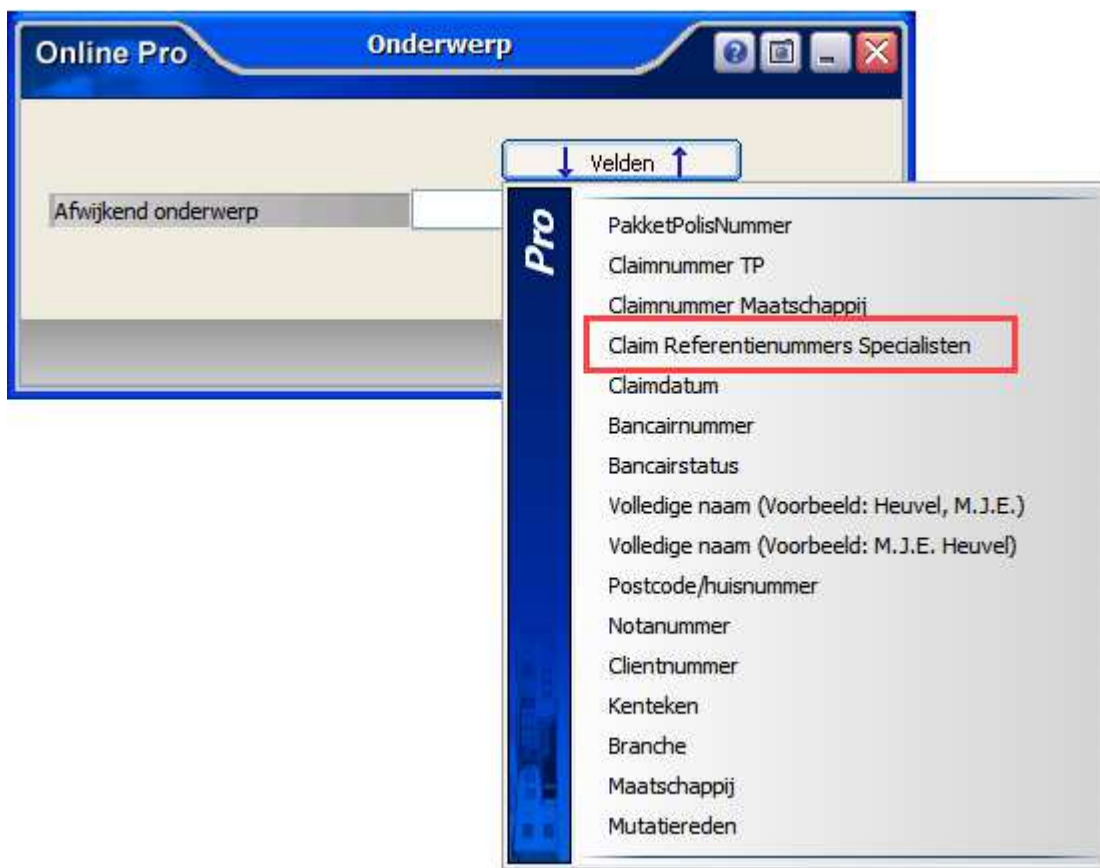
Online Pro

Onderwerp

Velden

Afwijkend onderwerp

Pro

PakketPolisNummer
Claimnummer TP
Claimnummer Maatschappij
Claim Referentienummers Specialisten
Claimdatum
Bancairnummer
Bancairstatus
Volledige naam (Voorbeeld: Heuvel, M.J.E.)
Volledige naam (Voorbeeld: M.J.E. Heuvel)
Postcode/huisnummer
Notanummer
Clientnummer
Kenteken
Branche
Maatschappij
Mutatiereden